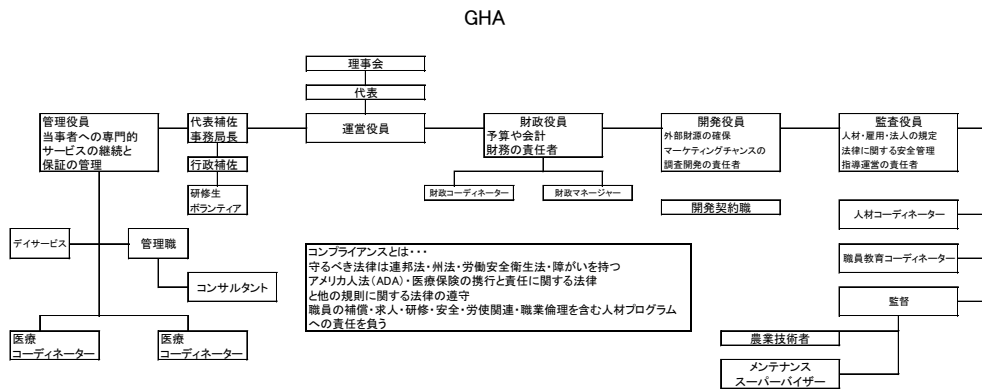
GHA

理事会

代表

運営役員

管理役員
当事者への専門的サービスの継続と保証の管理

代表補佐
事務局長

行政補佐

研修生
ボランティア

財政役員
予算や会計
財務の責任者

財政コーディネーター

財政マネージャー

開発役員
外部財源の確保
マーケティングチャンスの調査開発の責任者

開発契約職

監査役員
人材・雇用・法人の規定
法律に関する安全管理
指導運営の責任者

人材コーディネーター

職員教育コーディネーター

監督

農業技術者

メンテナンス
スーパーバイザー

デイサービス

管理職

コンサルタント

医療
コーディネーター

医療
コーディネーター

コンプライアンスとは・・・
守るべき法律は連邦法・州法・労働安全衛生法・障がいを持つアメリカ人法（ADA）・医療保険の携行と責任に関する法律と他の規則に関する法律の遵守
職員の補償・求人・研修・安全・労使関連・職業倫理を含む人材プログラムへの責任を負う